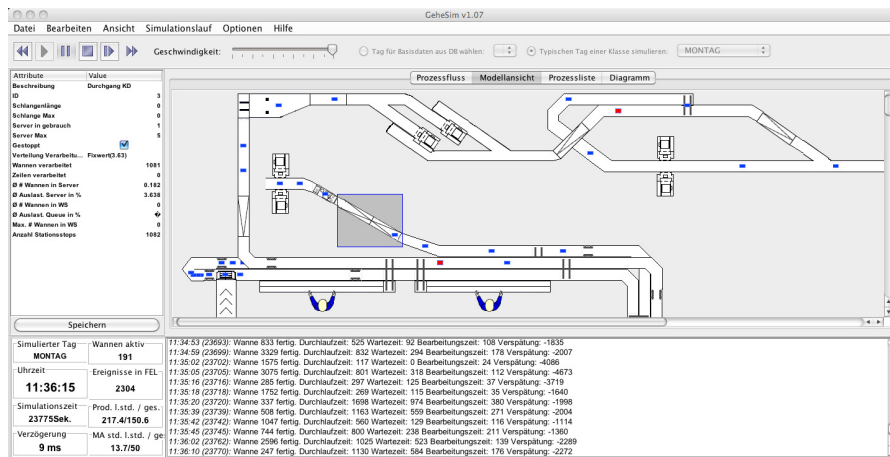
GeheSim v1.07

Datei Bearbeiten Ansicht Simulationslauf Optionen Hilfe

Geschwindigkeit:

Tag für Basisdaten aus DB wählen:

Typischen Tag einer Klasse simulieren: MONTAG

Prozessfluss Modellansicht Prozessliste Diagramm

| Attribute | Value |
|---|---|
| Beschreibung | Durchgang KD |
| ID | 3 |
| Schlangenlänge | 0 |
| Schlange Max | 0 |
| Server in gebrauch | 1 |
| Server Max | 5 |
| Gestoppt | |
| Verteilung Verarbeitu... | Fixwert(3.63) |
| Wannen verarbeitet | 1081 |
| Zeilen verarbeitet | 0 |
| Ø # Wannen in Server | 0.182 |
| Ø Auslast. Server in % | 3.638 |
| Ø # Wannen in WS | 0 |
| Ø Auslast. Queue in % | � |
| Max. # Wannen in WS | 0 |
| Anzahl Stationsstops | 1082 |

Speichern

Simulierter Tag
MONTAG

Wannen aktiv
191

Uhrzeit
11:36:15

Ereignisse in FEL
2304

Simulationszeit
23775Sek.

Prod. l.std. / ges.
217.4/150.6

Verzögerung
9 ms

MA std. l.std. / ge
13.7/50

11:34:53 (23693): Wanne 833 fertig. Durchlaufzeit: 525 Wartezeit: 92 Bearbeitungszeit: 108 Verspätung: -1835
11:34:59 (23699): Wanne 3329 fertig. Durchlaufzeit: 832 Wartezeit: 294 Bearbeitungszeit: 178 Verspätung: -2007
11:35:02 (23702): Wanne 1575 fertig. Durchlaufzeit: 117 Wartezeit: 0 Bearbeitungszeit: 24 Verspätung: -4086
11:35:05 (23705): Wanne 3075 fertig. Durchlaufzeit: 801 Wartezeit: 318 Bearbeitungszeit: 112 Verspätung: -4673
11:35:16 (23716): Wanne 285 fertig. Durchlaufzeit: 297 Wartezeit: 125 Bearbeitungszeit: 37 Verspätung: -3719
11:35:18 (23718): Wanne 1752 fertig. Durchlaufzeit: 269 Wartezeit: 115 Bearbeitungszeit: 35 Verspätung: -1640
11:35:20 (23720): Wanne 337 fertig. Durchlaufzeit: 1698 Wartezeit: 974 Bearbeitungszeit: 380 Verspätung: -1998
11:35:39 (23739): Wanne 508 fertig. Durchlaufzeit: 1163 Wartezeit: 559 Bearbeitungszeit: 271 Verspätung: -2004
11:35:42 (23742): Wanne 1047 fertig. Durchlaufzeit: 560 Wartezeit: 129 Bearbeitungszeit: 116 Verspätung: -1114
11:35:45 (23745): Wanne 744 fertig. Durchlaufzeit: 800 Wartezeit: 238 Bearbeitungszeit: 211 Verspätung: -1360
11:36:02 (23762): Wanne 2596 fertig. Durchlaufzeit: 1025 Wartezeit: 523 Bearbeitungszeit: 139 Verspätung: -2289
11:36:10 (23770): Wanne 247 fertig. Durchlaufzeit: 1130 Wartezeit: 584 Bearbeitungszeit: 176 Verspätung: -2272